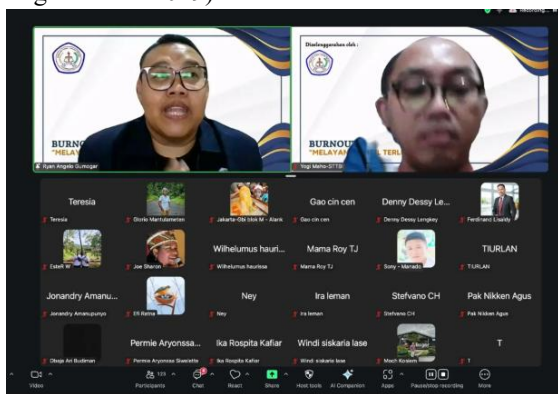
Recording...

BURNOU
"MELAYA

Ryan Angelo Gumogar

Diselenggarakan oleh :

BURNOU
"MELAYA TERL

Yogi Maho-STTSI

Teresia
Teresia

Glorio Mantulameten

Jakarta-Obi blok M - Alank

Gao cin cen
Gao cin cen

Denny Dessy Le...
Denny Dessy Longkey

Ferdinand Lisaity

Estell W

Joe Sharon

Wilhelmus hauri...
Wilhelmus hauriesa

Mama Roy TJ
Mama Roy TJ

Sony - Manado

TIURLAN
TIURLAN

Jonandry Amanu...
Jonandry Amanupunyo

Efi Rema

Ney
Ney

Ira leman
Ira leman

Stefvano CH
Stefvano CH

Pak Nikken Agus
Pak Nikken Agus

Obaja Ari Budiman

Permie Aryonssa...
Permie Aryonssa Sweilette

Ika Rospita Kafiar
Ika Rospita Kafiar

Windi siskaria lase
Windi siskaria lase

Mach Kurniam

T
T

Video Participants 123 Chat React Share Host tools AI Companion Apps Pause/stop recording More